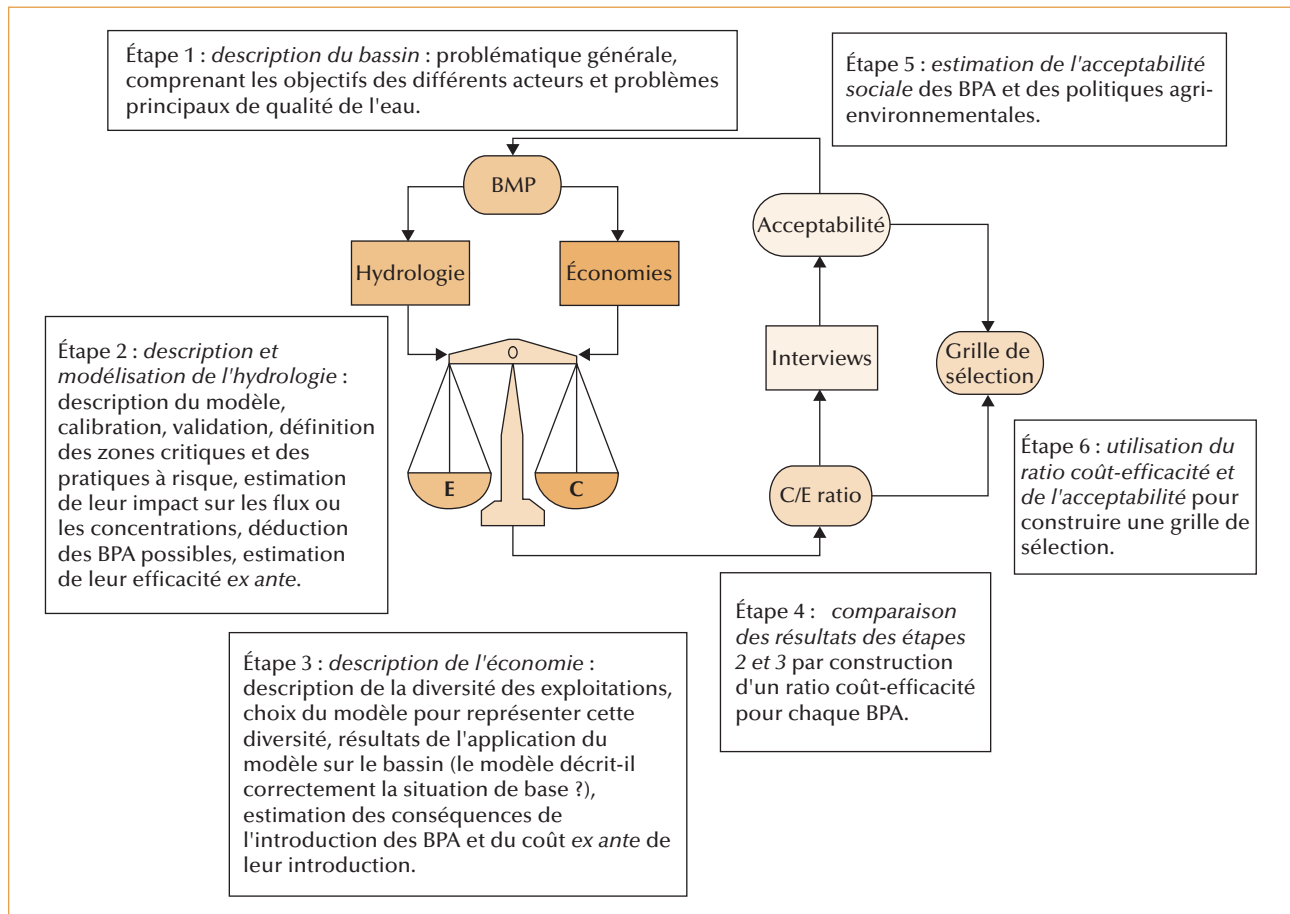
Étape 1 : description du bassin : problématique générale, comprenant les objectifs des différents acteurs et problèmes principaux de qualité de l'eau.

Étape 5 : estimation de l'acceptabilité sociale des BPA et des politiques agri-environnementales.

BMP

Acceptabilité

Hydrologie

Économies

Étape 2 : description et modélisation de l'hydrologie : description du modèle, calibration, validation, définition des zones critiques et des pratiques à risque, estimation de leur impact sur les flux ou les concentrations, déduction des BPA possibles, estimation de leur efficacité ex ante.

0

E

C

Interviews

Grille de sélection

C/E ratio

Étape 6 : utilisation du ratio coût-efficacité et de l'acceptabilité pour construire une grille de sélection.

Étape 4 : comparaison des résultats des étapes 2 et 3 par construction d'un ratio coût-efficacité pour chaque BPA.

Étape 3 : description de l'économie : description de la diversité des exploitations, choix du modèle pour représenter cette diversité, résultats de l'application du modèle sur le bassin (le modèle décrit-il correctement la situation de base ?), estimation des conséquences de l'introduction des BPA et du coût ex ante de leur introduction.